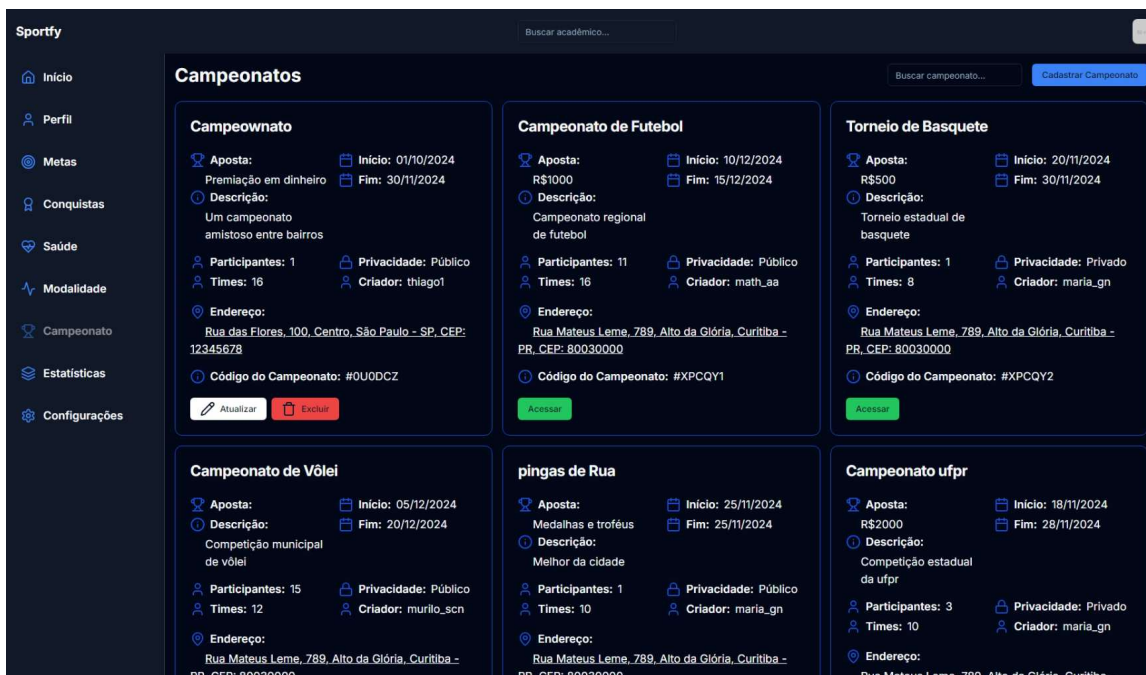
Sportfy

Buscar acadêmico...

Início
Perfil
Metas
Conquistas
Saúde
Modalidade
Campeonato
Estatísticas
Configurações

Campeonatos

Buscar campeonato...

Cadastrar Campeonato

Campeownato
Aposta:
Premiação em dinheiro
Início: 01/10/2024
Fim: 30/11/2024
Descrição:
Um campeonato amistoso entre bairros
Participantes: 1
Privacidade: Público
Times: 16
Criador: thiago1
Endereço:
Rua das Flores, 100, Centro, São Paulo - SP, CEP: 12345678
Código do Campeonato: #0U0DCZ
Atualizar
Excluir

Campeonato de Futebol
Aposta:
R$1000
Início: 10/12/2024
Fim: 15/12/2024
Descrição:
Campeonato regional de futebol
Participantes: 11
Privacidade: Público
Times: 16
Criador: math_aa
Endereço:
Rua Mateus Leme, 789, Alto da Glória, Curitiba - PR, CEP: 80030000
Código do Campeonato: #XPCQY1
Acessar

Torneio de Basquete
Aposta:
R$500
Início: 20/11/2024
Fim: 30/11/2024
Descrição:
Torneio estadual de basquete
Participantes: 1
Privacidade: Privado
Times: 8
Criador: maria_gn
Endereço:
Rua Mateus Leme, 789, Alto da Glória, Curitiba - PR, CEP: 80030000
Código do Campeonato: #XPCQY2
Acessar

Campeonato de Vôlei
Aposta:
Início: 05/12/2024
Descrição:
Fim: 20/12/2024
Competição municipal de vôlei
Participantes: 15
Privacidade: Público
Times: 12
Criador: murilo_scn
Endereço:
Rua Mateus Leme, 789, Alto da Glória, Curitiba - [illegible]

pingas de Rua
Aposta:
Medalhas e troféus
Início: 25/11/2024
Fim: 25/11/2024
Descrição:
Melhor da cidade
Participantes: 1
Privacidade: Público
Times: 10
Criador: maria_gn
Endereço:
Rua Mateus Leme, 789, Alto da Glória, Curitiba - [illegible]

Campeonato ufpr
Aposta:
R$2000
Início: 18/11/2024
Fim: 28/11/2024
Descrição:
Competição estadual da ufpr
Participantes: 3
Privacidade: Privado
Times: 10
Criador: maria_gn
Endereço:
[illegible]